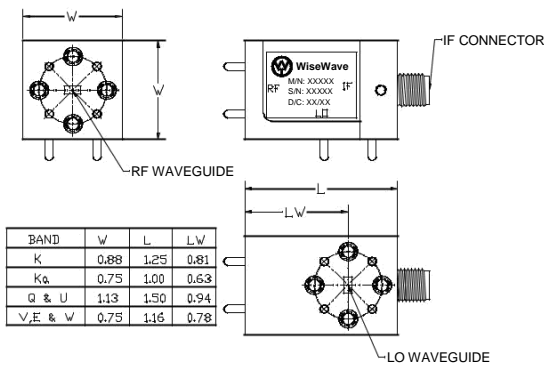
W

W

IF CONNECTOR

WiseWave
M/N: XXXXX
S/N: XXXXX
D/C: XX/XX
RF
IF
LO

RF WAVEGUIDE

L

LW

| BAND | W | L | LW |
|---|---|---|---|
| K | 0.88 | 1.25 | 0.81 |
| Ka | 0.75 | 1.00 | 0.63 |
| Q & U | 1.13 | 1.50 | 0.94 |
| V,E & W | 0.75 | 1.16 | 0.78 |

LO WAVEGUIDE